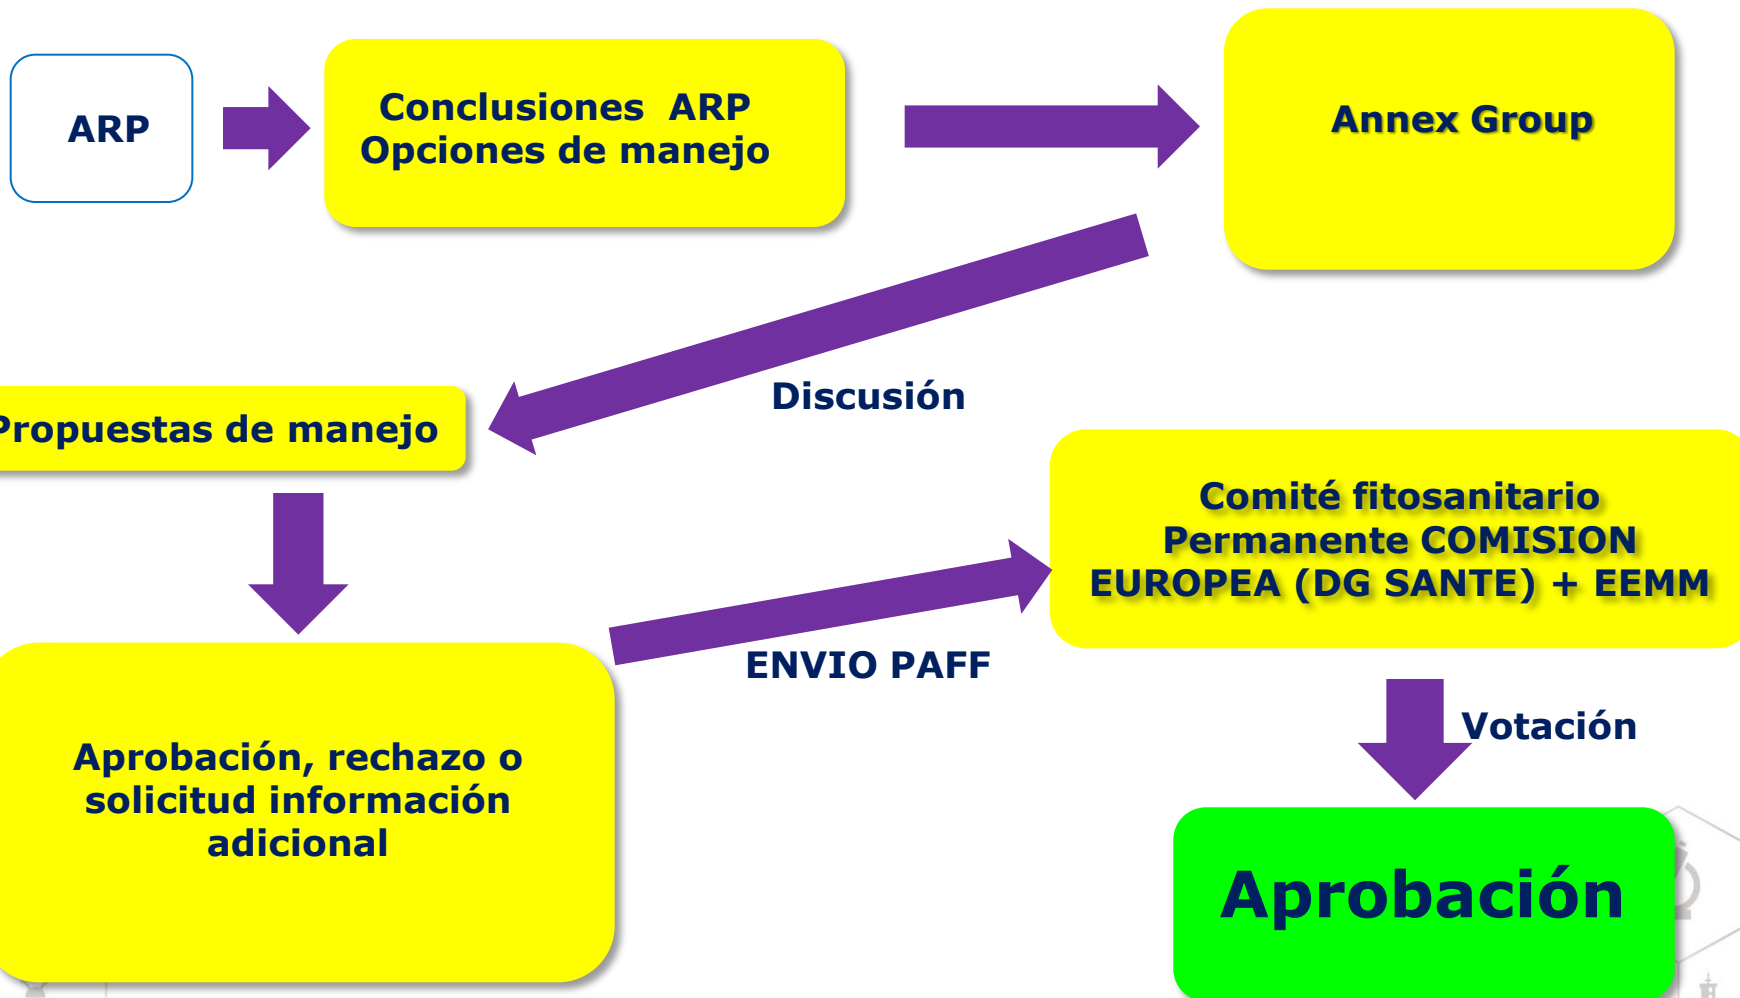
ARP

Conclusiones ARP
Opciones de manejo

Annex Group

Discusión

Propuestas de manejo

Comité fitosanitario
Permanente COMISION
EUROPEA (DG SANTE) + EEMM

ENVIO PAFF

Votación

Aprobación, rechazo o
solicitud información
adicional

Aprobación